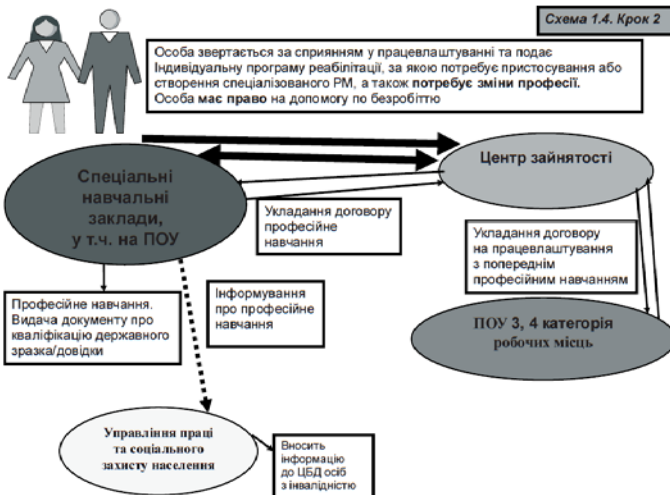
Схема 1.4. Крок 2

Особа звертається за сприянням у працевлаштуванні та подає Індивідуальну програму реабілітації, за якою потребує пристосування або створення спеціалізованого РМ, а також потребує зміни професії. Особа має право на допомогу по безробіттю

Спеціальні навчальні заклади, у т.ч. на ПОУ

Центр зайнятості

Укладання договору професійне навчання

Укладання договору на працевлаштування з попереднім професійним навчанням

Професійне навчання. Видача документу про кваліфікацію державного зразка/довідки

Інформування про професійне навчання

ПОУ 3, 4 категорія робочих місць

Управління праці та соціального захисту населення

Вносить інформацію до ЦБД осіб з інвалідністю